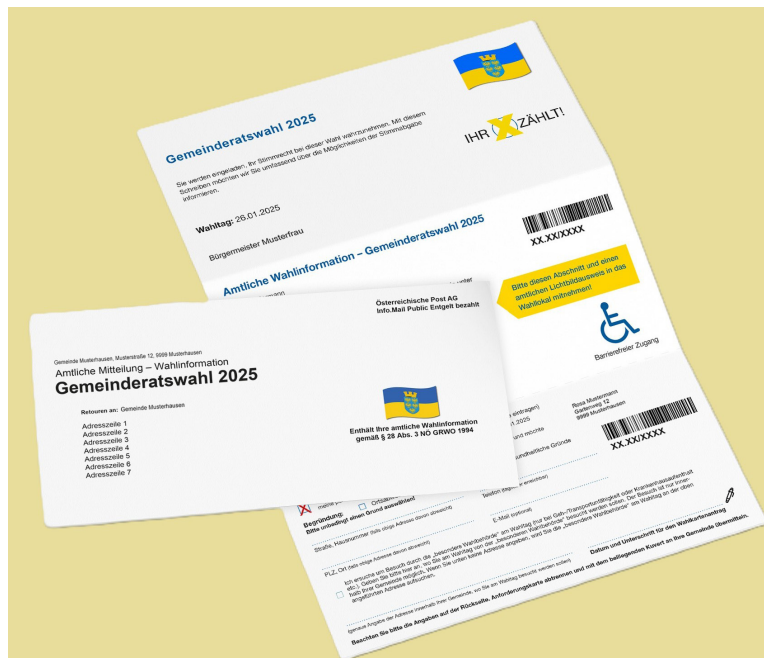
Gemeinderatswahl 2025

Sie werden eingeladen, Ihr Stimmrecht bei dieser Wahl wahrzunehmen. Mit diesem Schreiben möchten wir Sie umfassend über die Möglichkeiten der Stimmabgabe informieren.

IHR ZÄHLT!

Wahltag: 26.01.2025

Bürgermeister Musterfrau

Amtliche Wahlinformation – Gemeinderatswahl 2025

XX.XXXXXX

Bitte diesen Abschnitt und einen amtlichen Lichtbildausweis in das Wahllokal mitnehmen!

Barrierefreier Zugang

Rosa Mustermann
Gartenweg 12
9999 Musterhausen

XX.XX/XXXX

Begründung:
Bitte unbedingt einen Grund auswählen!

Straße, Hausnummer

E-Mail (optional)

PLZ, Ort

Datum und Unterschrift für den Wahlkartenantrag

Beachten Sie bitte die Angaben auf der Rückseite. Anforderungskarte abtrennen und mit dem beiliegenden Kuvert an Ihre Gemeinde übermitteln.

Österreichische Post AG
Info.Mail Public Entgelt bezahlt

Gemeinde Musterhausen, Musterstraße 12, 9999 Musterhausen

Amtliche Mitteilung – Wahlinformation
Gemeinderatswahl 2025

Retouren an: Gemeinde Musterhausen

Adresszeile 1
Adresszeile 2
Adresszeile 3
Adresszeile 4
Adresszeile 5
Adresszeile 6
Adresszeile 7

Enthält Ihre amtliche Wahlinformation gemäß § 28 Abs. 3 NÖ GRWO 1994